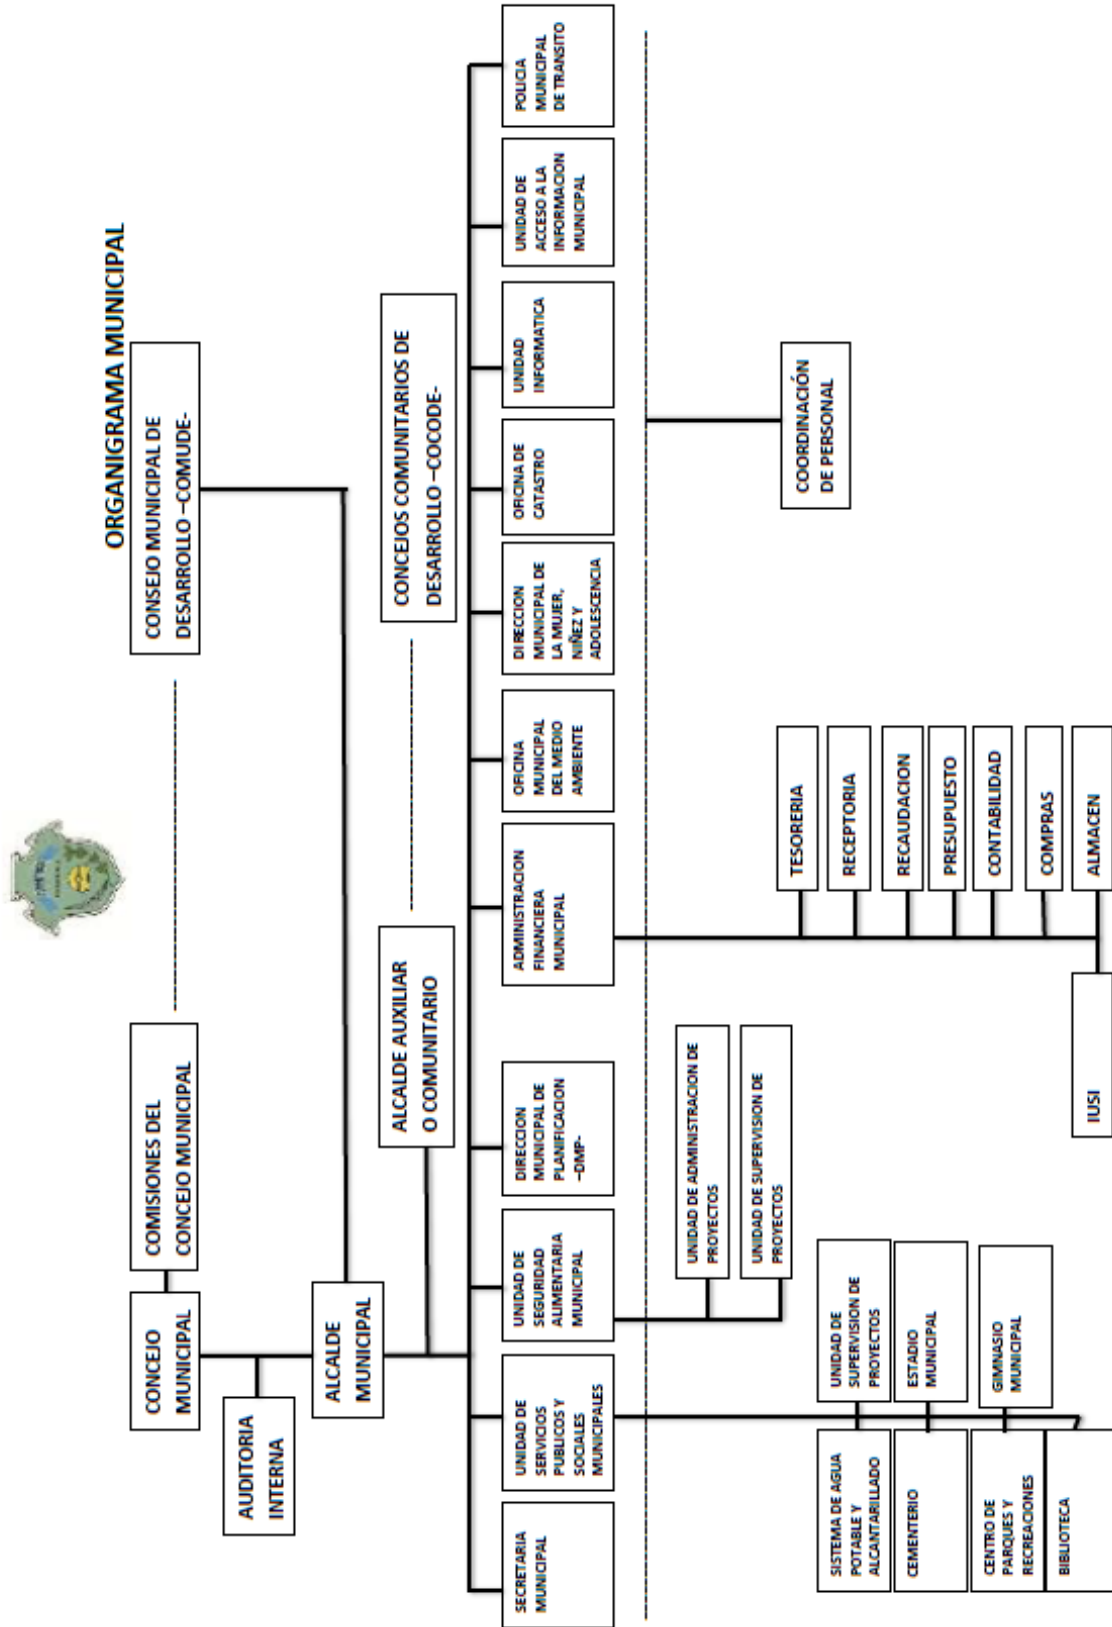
ORGANIGRAMA MUNICIPAL

CONSEJO MUNICIPAL DE DESARROLLO –COMUDE-

CONCEJO MUNICIPAL

COMISIONES DEL CONCEJO MUNICIPAL

AUDITORIA INTERNA

ALCALDE MUNICIPAL

ALCALDE AUXILIAR O COMUNITARIO

CONCEJOS COMUNITARIOS DE DESARROLLO –COCODE-

SECRETARIA MUNICIPAL

UNIDAD DE SERVICIOS PUBLICOS Y SOCIALES MUNICIPALES

UNIDAD DE SEGURIDAD ALIMENTARIA MUNICIPAL

DIRECCION MUNICIPAL DE PLANIFICACION –DMP-

ADMINISTRACION FINANCIERA MUNICIPAL

OFICINA MUNICIPAL DEL MEDIO AMBIENTE

DIRECCION MUNICIPAL DE LA MUJER, NIÑEZ Y ADOLESCENCIA

OFICINA DE CATASTRO

UNIDAD INFORMATICA

UNIDAD DE ACCESO A LA INFORMACION MUNICIPAL

POLICIA MUNICIPAL DE TRANSITO

COORDINACIÓN DE PERSONAL

UNIDAD DE ADMINISTRACION DE PROYECTOS

UNIDAD DE SUPERVISION DE PROYECTOS

TESORERIA

RECEPTORIA

RECAUDACION

PRESUPUESTO

CONTABILIDAD

COMPRAS

ALMACEN

IUSI

UNIDAD DE SUPERVISION DE PROYECTOS

ESTADIO MUNICIPAL

GIMNASIO MUNICIPAL

SISTEMA DE AGUA POTABLE Y ALCANTARILLADO

CEMENTERIO

CENTRO DE PARQUES Y RECREACIONES

BIBLIOTECA